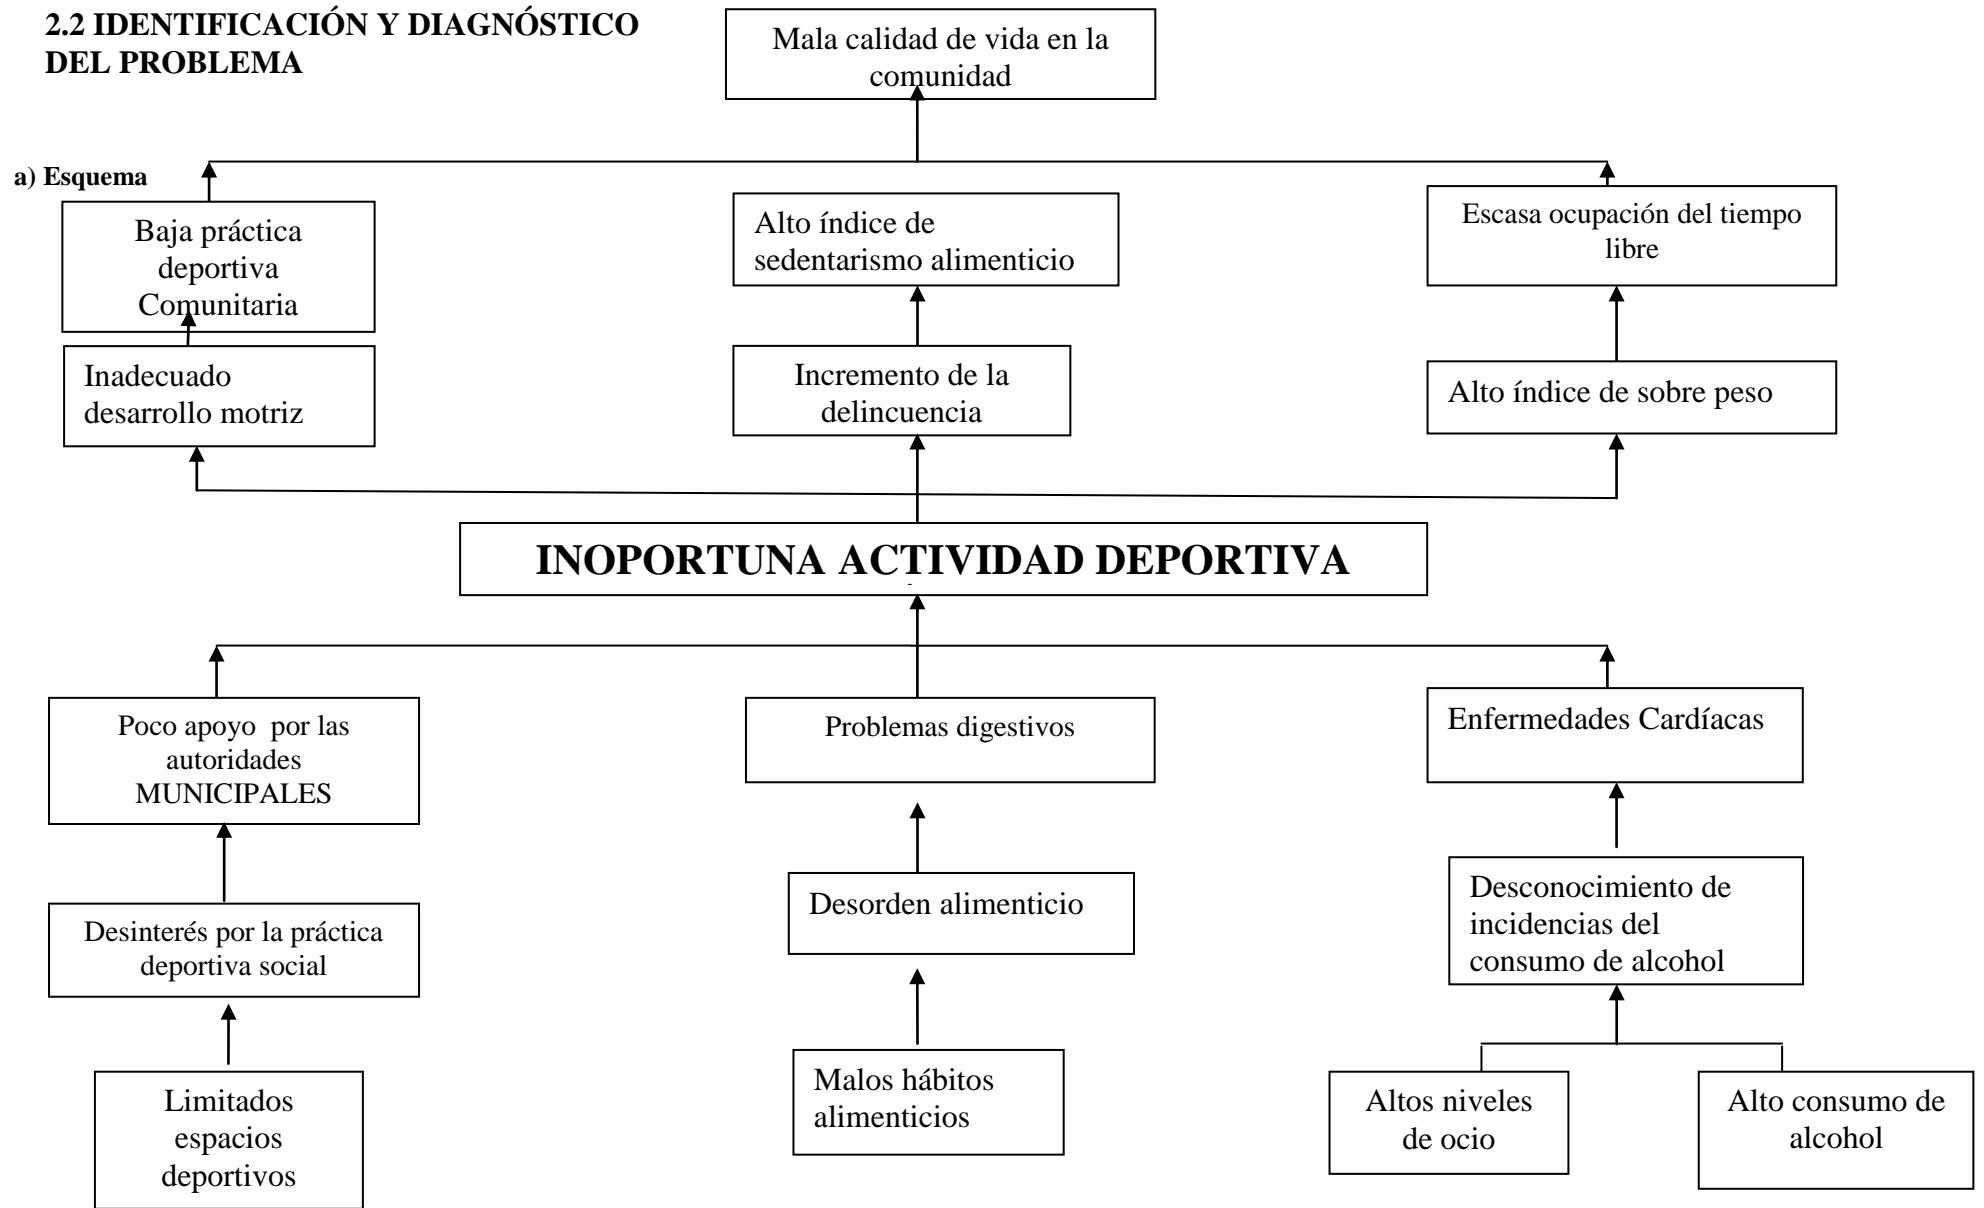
2.2 IDENTIFICACIÓN Y DIAGNÓSTICO DEL PROBLEMA

Mala calidad de vida en la comunidad

a) Esquema

Baja práctica deportiva Comunitaria

Alto índice de sedentarismo alimenticio

Escasa ocupación del tiempo libre

Inadecuado desarrollo motriz

Incremento de la delincuencia

Alto índice de sobre peso

INOPORTUNA ACTIVIDAD DEPORTIVA

Poco apoyo por las autoridades MUNICIPALES

Problemas digestivos

Enfermedades Cardíacas

Desinterés por la práctica deportiva social

Desorden alimenticio

Desconocimiento de incidencias del consumo de alcohol

Limitados espacios deportivos

Malos hábitos alimenticios

Altos niveles de ocio

Alto consumo de alcohol